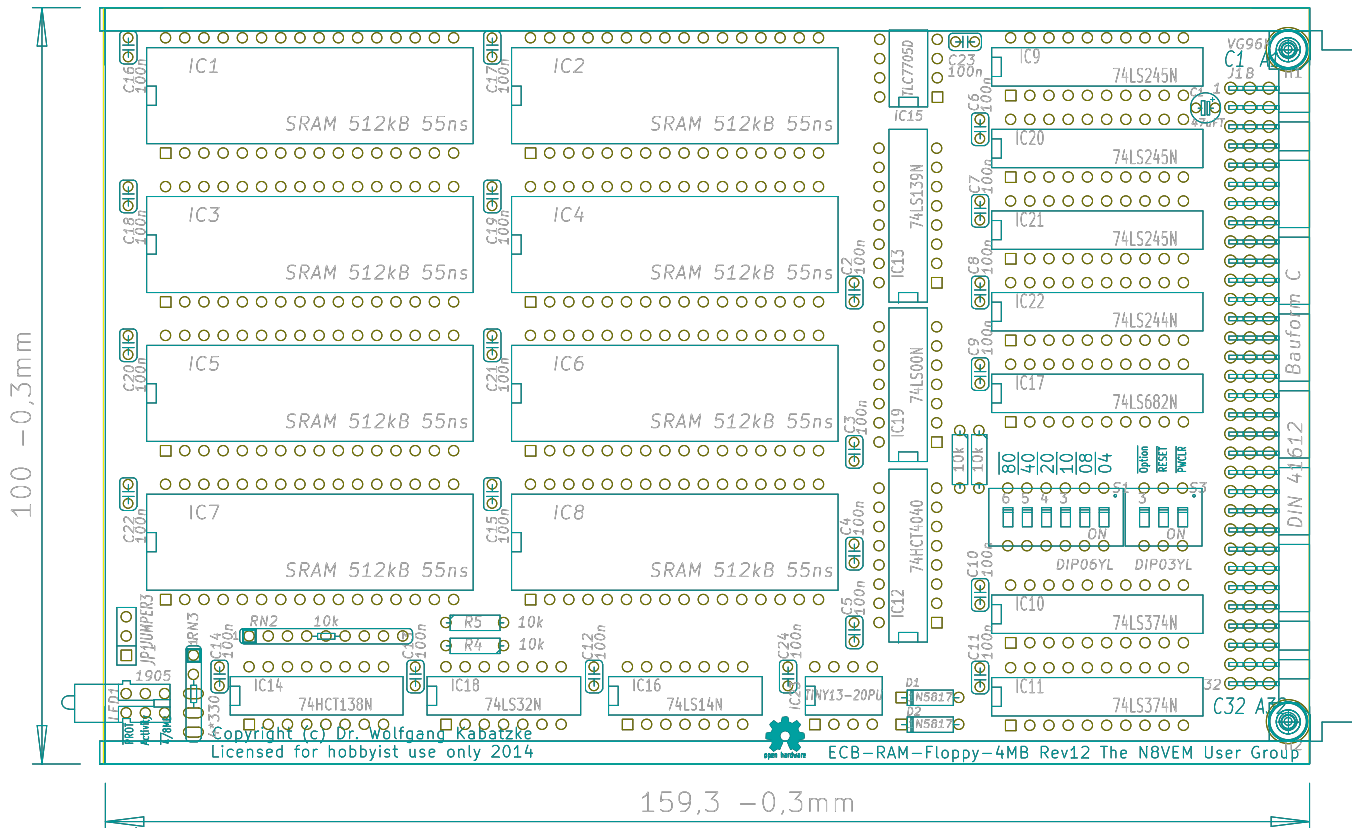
100 −0,3mm

C16 100n
IC1
SRAM 512kB 55ns

C17 100n
IC2
SRAM 512kB 55ns

TLC7705D
IC15
C23 100n

IC9
74LS245N

VG96
C1 A1
J1B
C1 47uF

C18 100n
IC3
SRAM 512kB 55ns

C19 100n
IC4
SRAM 512kB 55ns

74LS139N
IC13
C2 100n

C6 100n
IC20
74LS245N

C7 100n
IC21
74LS245N

C8 100n
IC22
74LS244N

Bauform C

C20 100n
IC5
SRAM 512kB 55ns

C21 100n
IC6
SRAM 512kB 55ns

74LS00N
IC19
C3 100n

C9 100n
IC17
74LS682N

DIN 41612

10k 10k

80 40 20 10 08 04
Option RESET PWCLR
S1 S3
6 5 4 3
3
ON ON
DIP06YL DIP03YL

C22 100n
IC7
SRAM 512kB 55ns

C15 100n
IC8
SRAM 512kB 55ns

74HCT4040
IC12
C4 100n
C5 100n

C10 100n
IC10
74LS374N

JP1 JUMPER3
RN3
RN2 10k
R5 10k
R4 10k

C14 100n
IC14
74HCT138N

C13 100n
IC18
74LS32N

C12 100n
IC16
74LS14N

C24 100n
IC23
TINY13-20PU

D1 1N5817
D2 1N5817

C11 100n
IC11
74LS374N

32
C32 A32

LED1 1905
PROT Activity 7,8MHz
330

Copyright (c) Dr. Wolfgang Kabatzke
Licensed for hobbyist use only 2014
open hardware
ECB-RAM-Floppy-4MB Rev12 The N8VEM User Group

159,3 −0,3mm